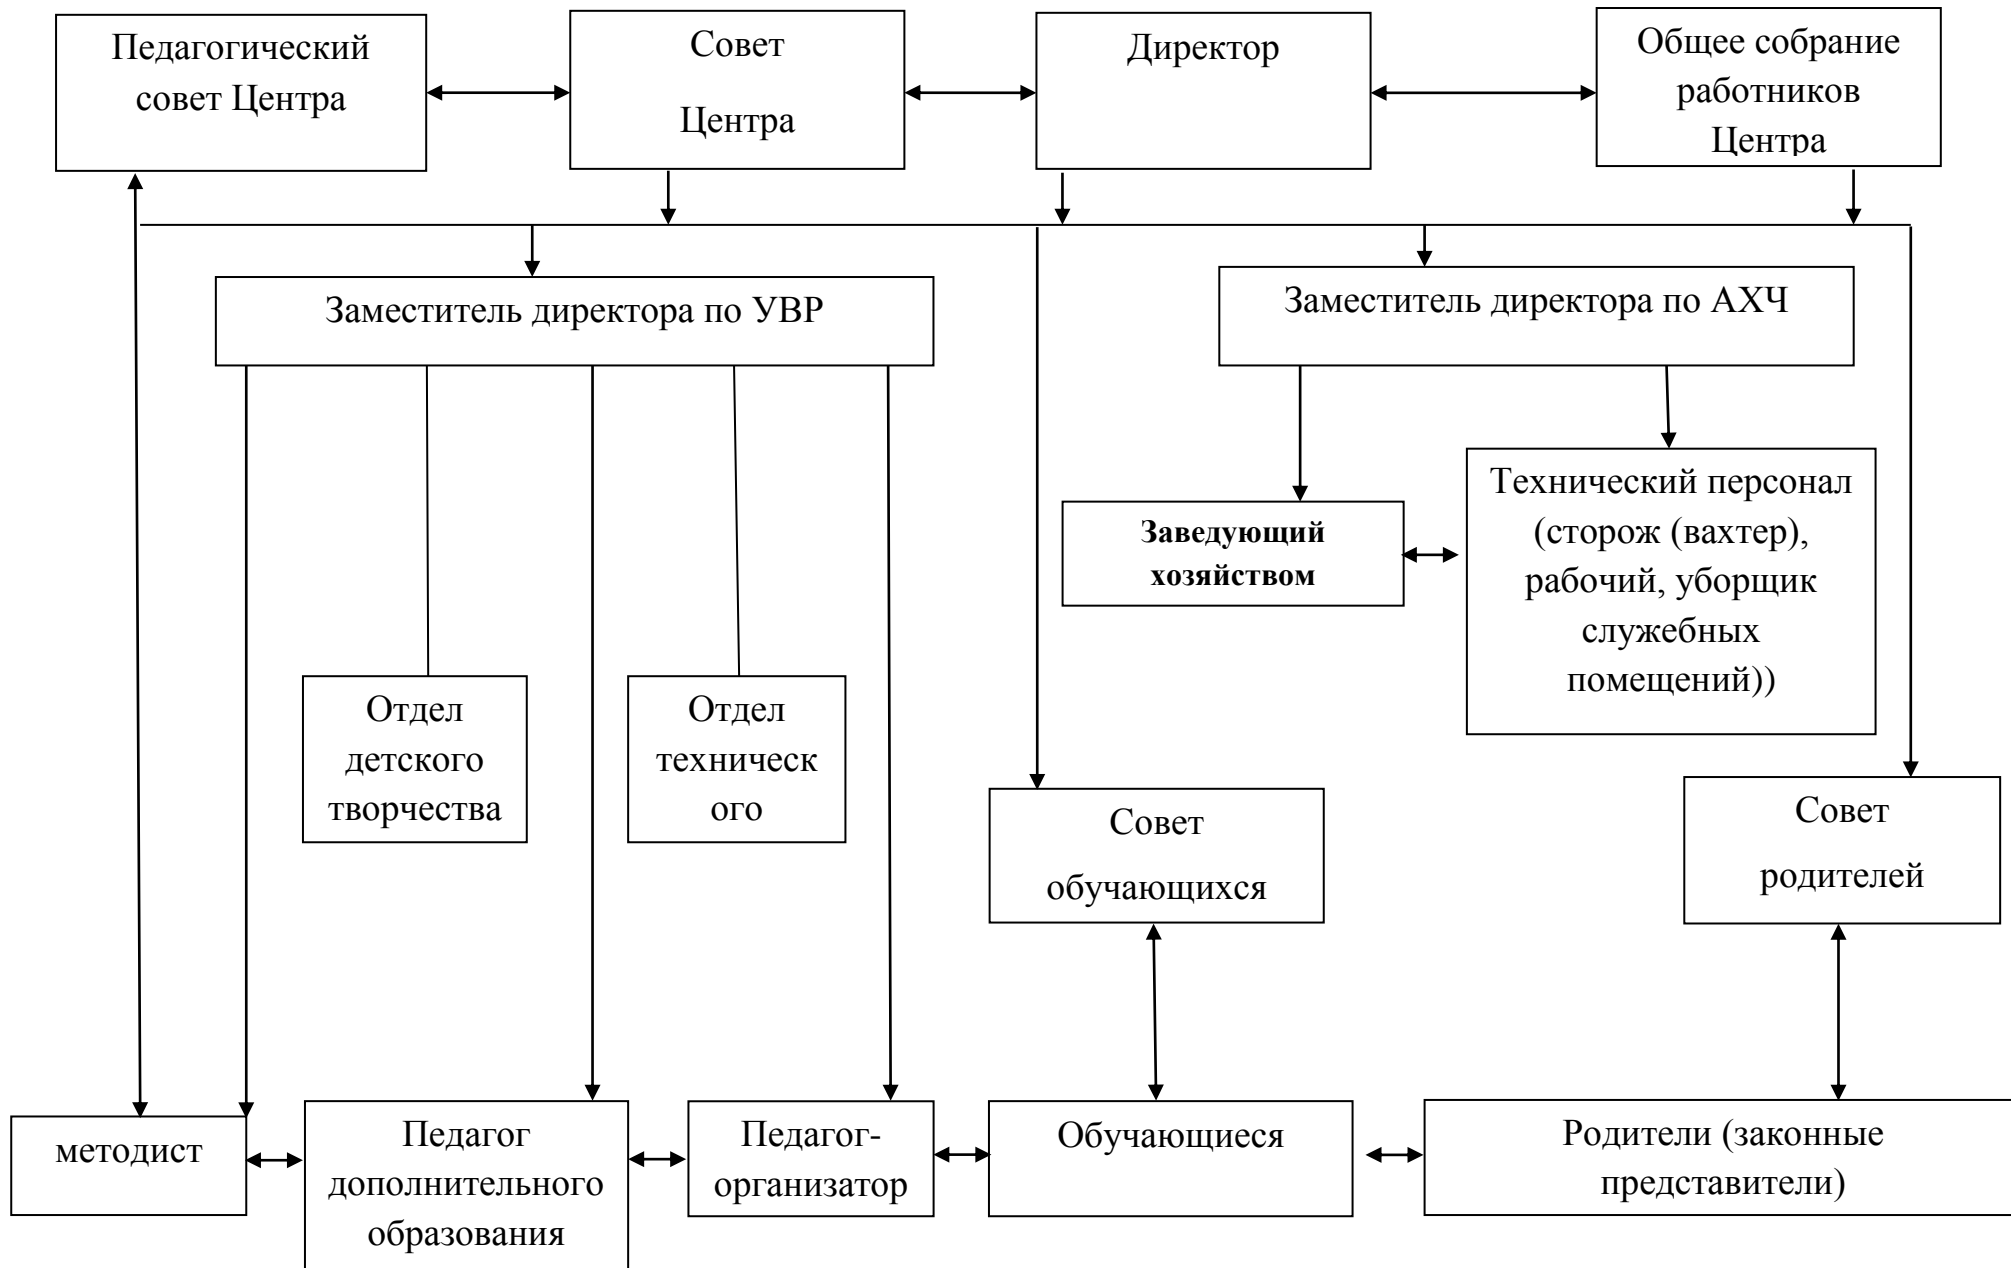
Педагогический совет Центра

Совет Центра

Директор

Общее собрание работников Центра

Заместитель директора по УВР

Заместитель директора по АХЧ

Заведующий хозяйством

Технический персонал (сторож (вахтер), рабочий, уборщик служебных помещений))

Отдел детского творчества

Отдел техническ ого

Совет обучающихся

Совет родителей

методист

Педагог дополнительного образования

Педагог-организатор

Обучающиеся

Родители (законные представители)